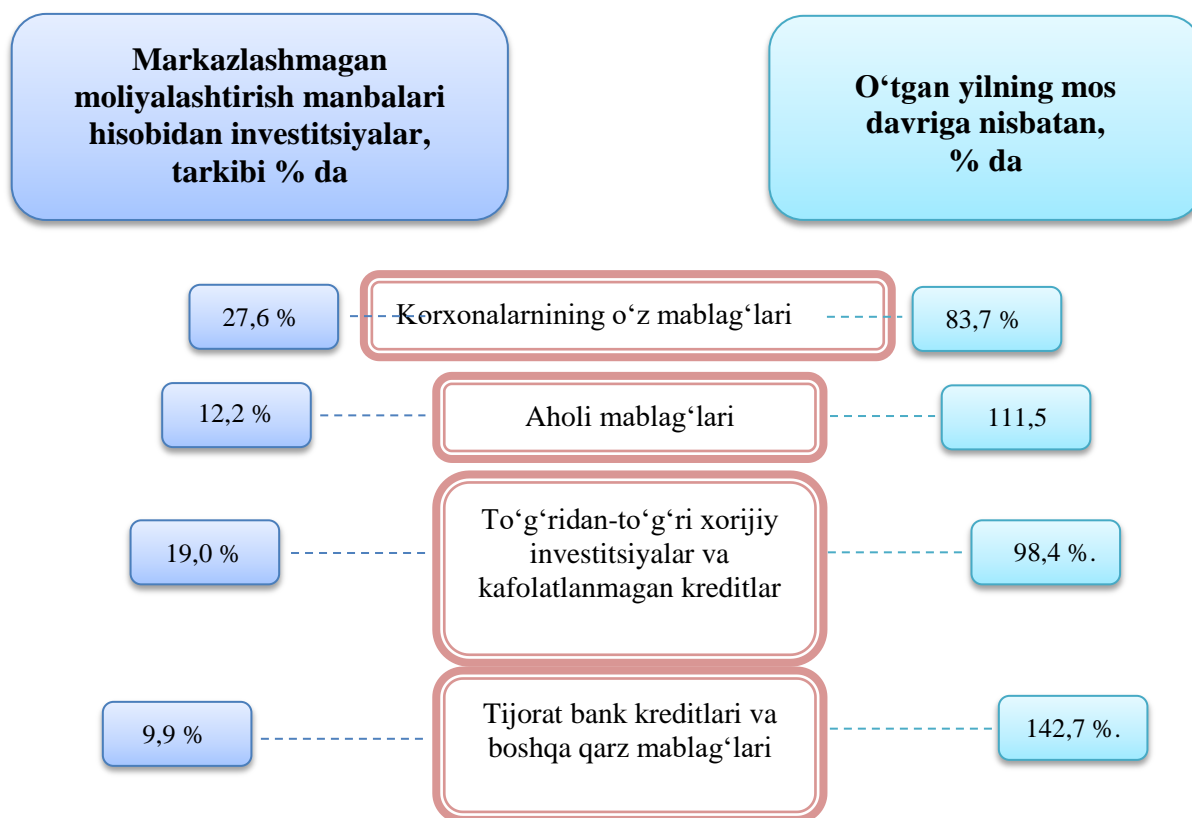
Markazlashmagan moliyalashtirish manbalari hisobidan investitsiyalar, tarkibi % da

O‘tgan yilning mos davriga nisbatan, % da

27,6 %

Korxonalarning o‘z mablag‘lari

83,7 %

12,2 %

Aholi mablag‘lari

111,5

19,0 %

To‘g‘ridan-to‘g‘ri xorijiy investitsiyalar va kafolatlanmagan kreditlar

98,4 %.

9,9 %

Tijorat bank kreditlari va boshqa qarz mablag‘lari

142,7 %.